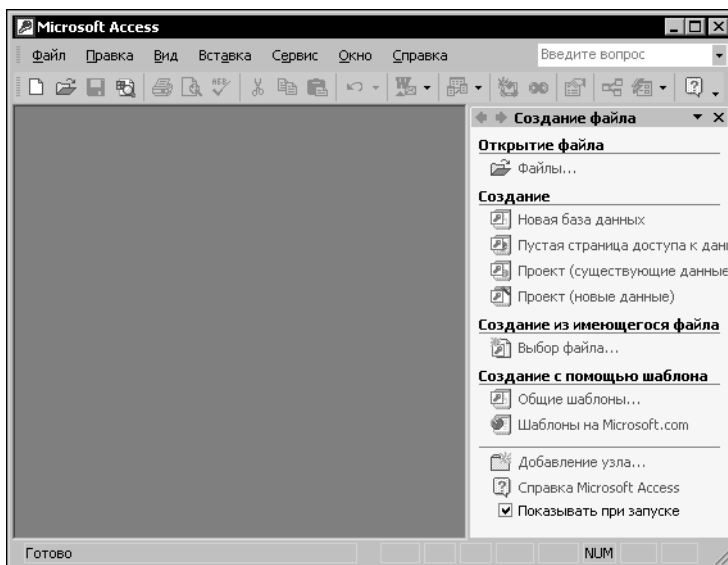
Microsoft Access

Файл Правка Вид Вставка Сервис Окно Справка

Введите вопрос

Создание файла

Открытие файла

Файлы...

Создание

Новая база данных

Пустая страница доступа к дан

Проект (существующие данные

Проект (новые данные)

Создание из имеющегося файла

Выбор файла...

Создание с помощью шаблона

Общие шаблоны...

Шаблоны на Microsoft.com

Добавление узла...

Справка Microsoft Access

Показывать при запуске

Готово

NUM